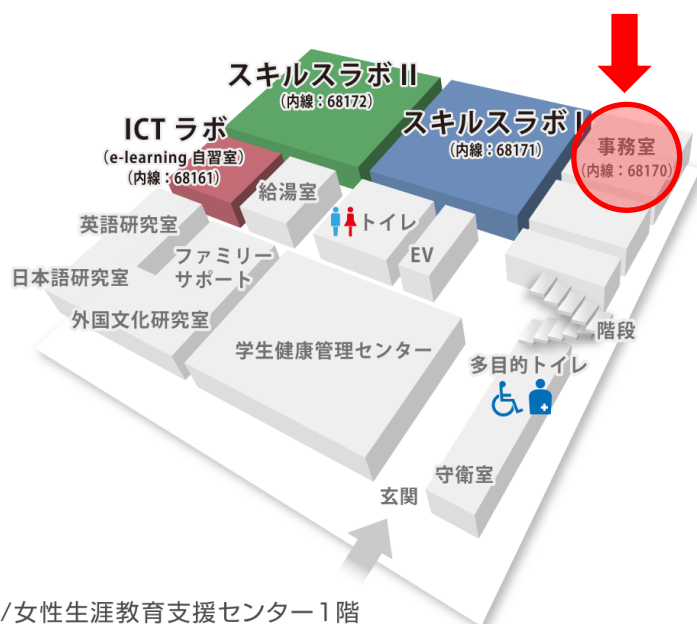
スキルスラボⅡ
（内線：68172）

ICT ラボ
（e-learning 自習室）
（内線：68161）

スキルスラボⅠ
（内線：68171）

事務室
（内線：68170）

給湯室

トイレ

英語研究室

ファミリーサポート

EV

日本語研究室

外国文化研究室

階段

学生健康管理センター

多目的トイレ

守衛室

玄関

/女性生涯教育支援センター１階